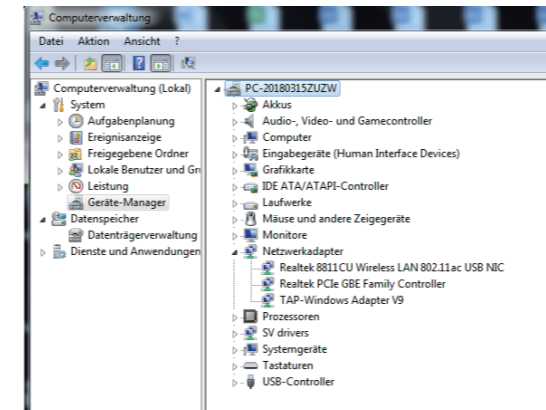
Computerverwaltung

Datei Aktion Ansicht ?

Computerverwaltung (Lokal)
System
Aufgabenplanung
Ereignisanzeige
Freigegebene Ordner
Lokale Benutzer und Gr
Leistung
Geräte-Manager
Datenspeicher
Datenträgerverwaltung
Dienste und Anwendungen

PC-20180315ZUZW
Akkus
Audio-, Video- und Gamecontroller
Computer
Eingabegeräte (Human Interface Devices)
Grafikkarte
IDE ATA/ATAPI-Controller
Laufwerke
Mäuse und andere Zeigegeräte
Monitore
Netzwerkadapter
Realtek 8811CU Wireless LAN 802.11ac USB NIC
Realtek PCIe GBE Family Controller
TAP-Windows Adapter V9
Prozessoren
SV drivers
Systemgeräte
Tastaturen
USB-Controller